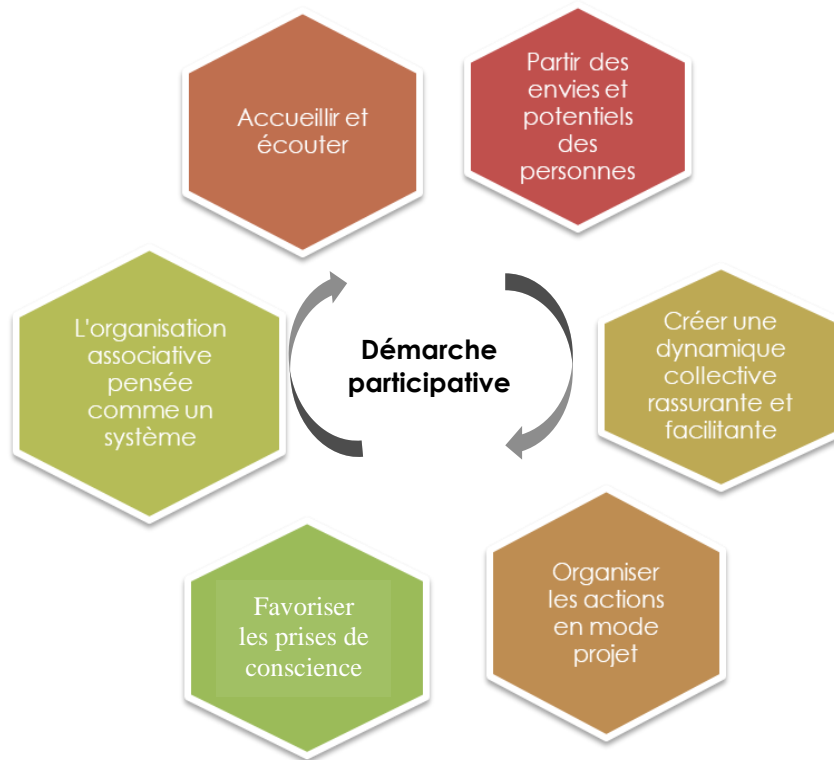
Accueillir et écouter

Partir des envies et potentiels des personnes

Démarche participative

L'organisation associative pensée comme un système

Créer une dynamique collective rassurante et facilitante

Favoriser les prises de conscience

Organiser les actions en mode projet